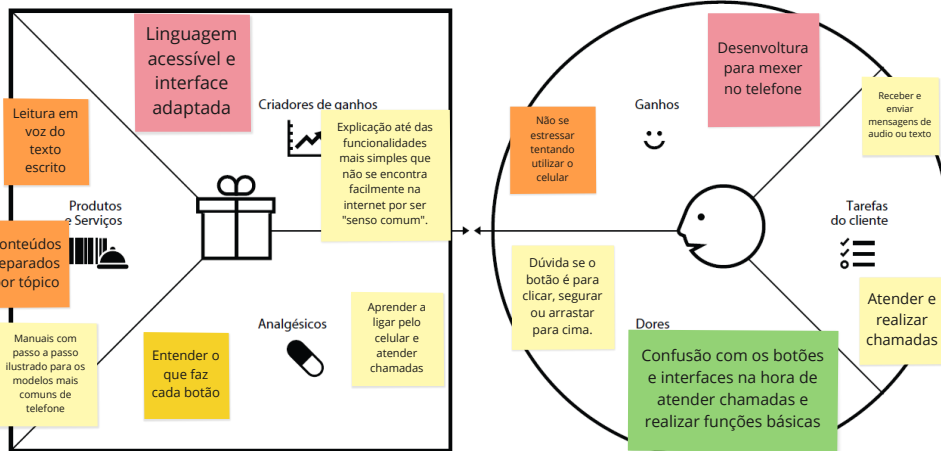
Linguagem acessível e interface adaptada

Leitura em voz do texto escrito

Criadores de ganhos

Explicação até das funcionalidades mais simples que não se encontra facilmente na internet por ser "senso comum".

Produtos e Serviços

onteúdos eparados or tópico

Manuais com passo a passo ilustrado para os modelos mais comuns de telefone

Entender o que faz cada botão

Analgésicos

Aprender a ligar pelo celular e atender chamadas

Não se estressar tentando utilizar o celular

Ganhos

Desenvoltura para mexer no telefone

Receber e enviar mensagens de audio ou texto

Tarefas do cliente

Dúvida se o botão é para clicar, segurar ou arrastar para cima.

Dores

Atender e realizar chamadas

Confusão com os botões e interfaces na hora de atender chamadas e realizar funções básicas